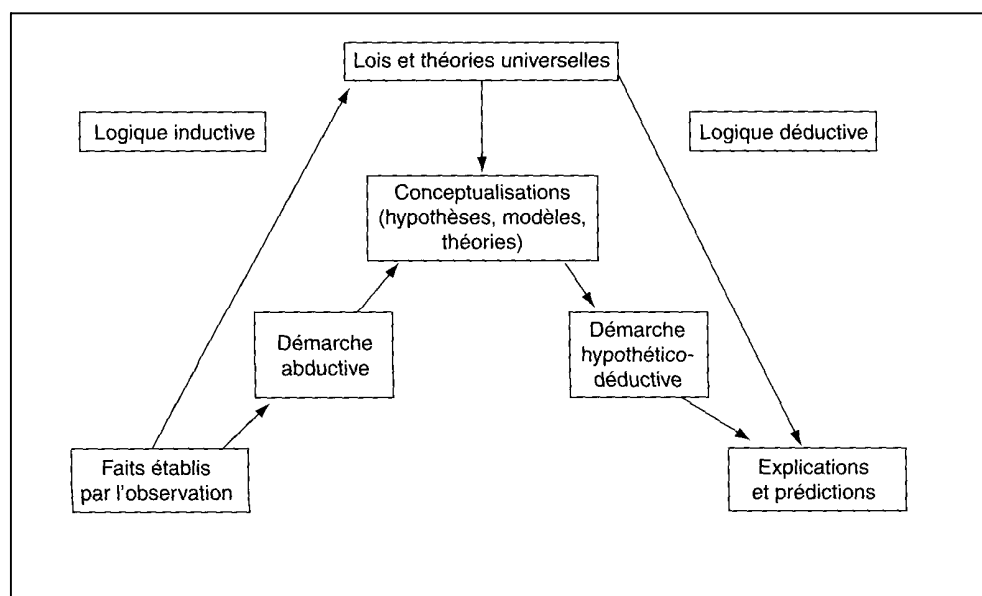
Lois et théories universelles

Logique inductive

Logique déductive

Conceptualisations (hypothèses, modèles, théories)

Démarche abductive

Démarche hypothético-déductive

Faits établis par l'observation

Explications et prédictions